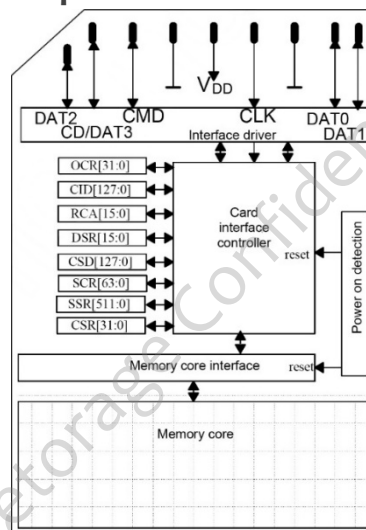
$V_{DD}$

DAT2
CD/DAT3
CMD
CLK
DAT0
DAT1

Interface driver

OCR[31:0]
CID[127:0]
RCA[15:0]
DSR[15:0]
CSD[127:0]
SCR[63:0]
SSR[511:0]
CSR[31:0]

Card interface controller

reset

Power on detection

Memory core interface

reset

Memory core

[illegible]etorage Confide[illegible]